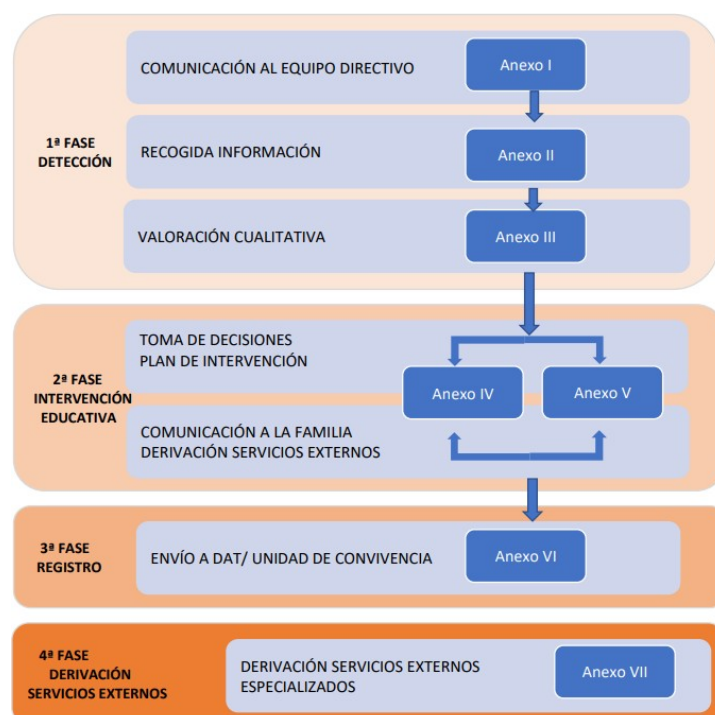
1ª FASE
DETECCIÓN

COMUNICACIÓN AL EQUIPO DIRECTIVO

Anexo I

RECOGIDA INFORMACIÓN

Anexo II

VALORACIÓN CUALITATIVA

Anexo III

2ª FASE
INTERVENCIÓN
EDUCATIVA

TOMA DE DECISIONES
PLAN DE INTERVENCIÓN

Anexo IV

Anexo V

COMUNICACIÓN A LA FAMILIA
DERIVACIÓN SERVICIOS EXTERNOS

3ª FASE
REGISTRO

ENVÍO A DAT/ UNIDAD DE CONVIVENCIA

Anexo VI

4ª FASE
DERIVACIÓN
SERVICIOS EXTERNOS

DERIVACIÓN SERVICIOS EXTERNOS
ESPECIALIZADOS

Anexo VII